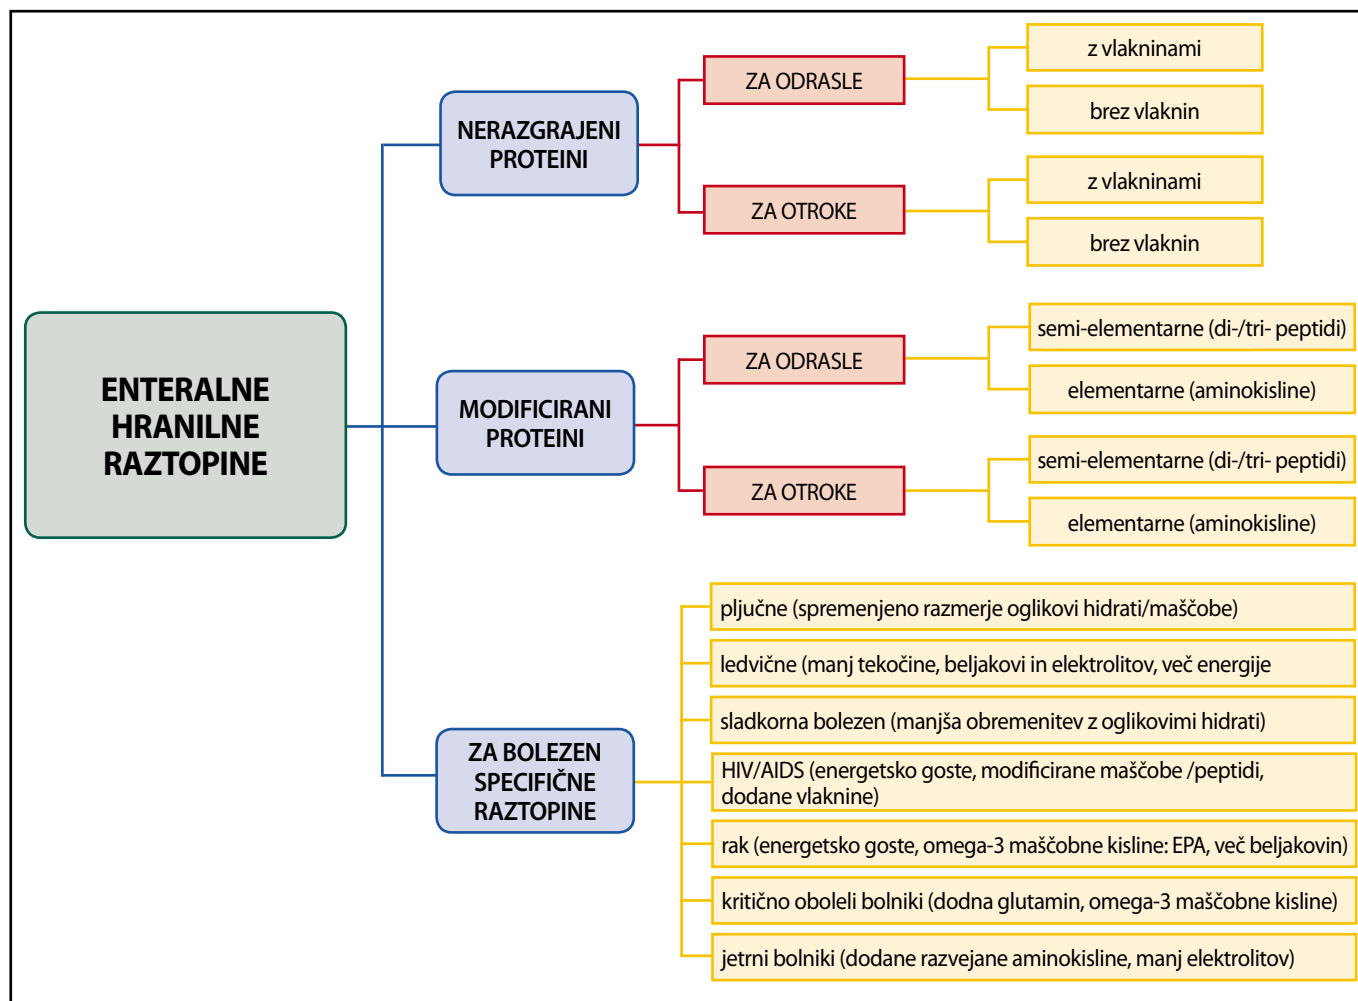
ENTERALNE HRANILNE RAZTOPINE

NERAZGRAJENI PROTEINI

ZA ODRASLE

z vlakninami

brez vlaknin

ZA OTROKE

z vlakninami

brez vlaknin

MODIFICIRANI PROTEINI

ZA ODRASLE

semi-elementarne (di-/tri- peptidi)

elementarne (aminokisline)

ZA OTROKE

semi-elementarne (di-/tri- peptidi)

elementarne (aminokisline)

ZA BOLEZEN SPECIFIČNE RAZTOPINE

pljučne (spremenjeno razmerje oglikovi hidrati/maščobe)

ledvične (manj tekočine, beljakovi in elektrolitov, več energije

sladkorna bolezen (manjša obremenitev z oglikovimi hidrati)

HIV/AIDS (energetsko goste, modificirane maščobe /peptidi, dodane vlaknine)

rak (energetsko goste, omega-3 maščobne kisline: EPA, več beljakovin)

kritično oboleli bolniki (dodna glutamin, omega-3 maščobne kisline)

jetrni bolniki (dodane razvejane aminokisline, manj elektrolitov)